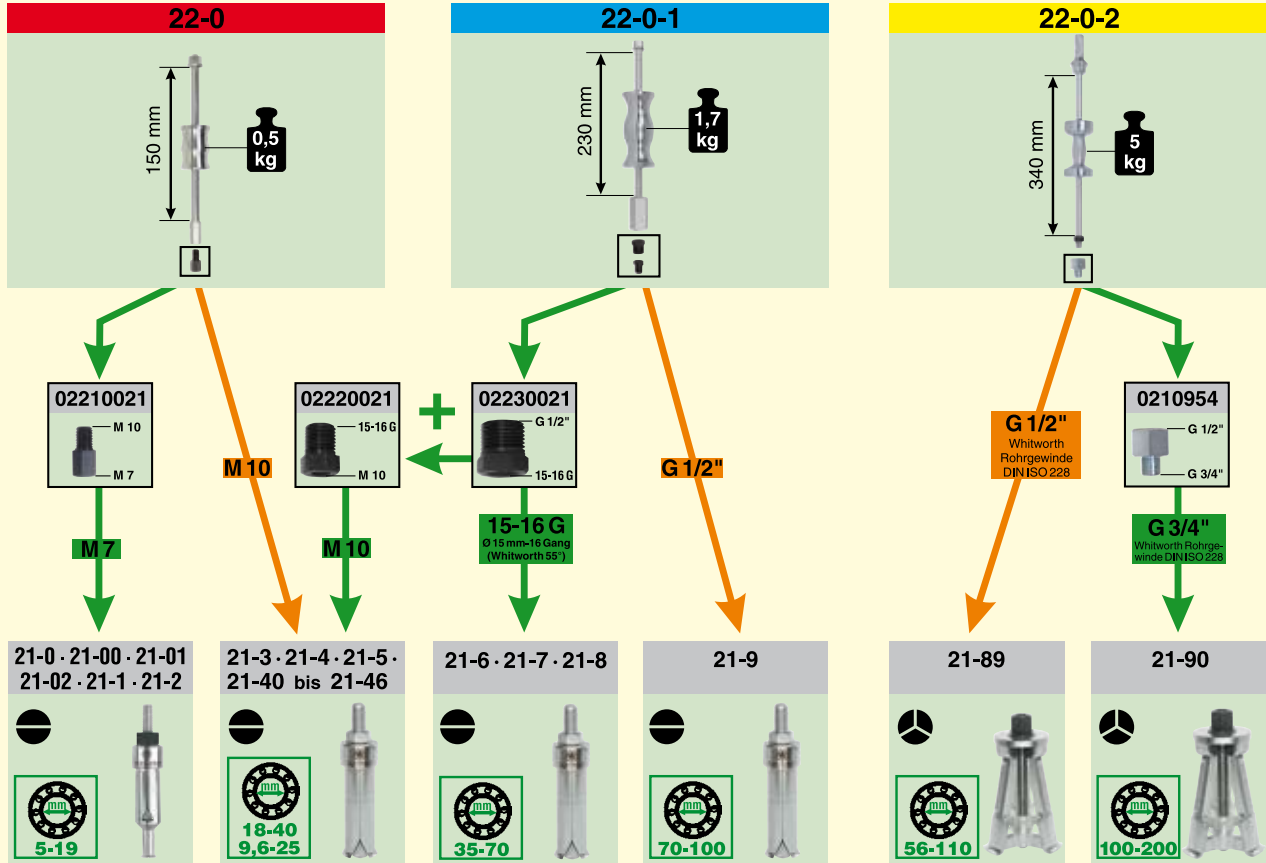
22-0

150 mm

0,5 kg

22-0-1

230 mm

1,7 kg

22-0-2

340 mm

5 kg

02210021

M 10

M 7

M 10

02220021

15-16 G

M 10

+

02230021

G 1/2"

15-16 G

G 1/2"

G 1/2"
Whitworth Rohrgewinde DIN ISO 228

0210954

G 1/2"

G 3/4"

M 7

M 10

15-16 G
Ø 15 mm-16 Gang (Whitworth 55°)

G 3/4"
Whitworth Rohrgewinde DIN ISO 228

21-0 · 21-00 · 21-01
21-02 · 21-1 · 21-2

mm

5-19

21-3 · 21-4 · 21-5 ·
21-40 bis 21-46

mm

18-40
9,6-25

21-6 · 21-7 · 21-8

mm

35-70

21-9

mm

70-100

21-89

mm

56-110

21-90

mm

100-200